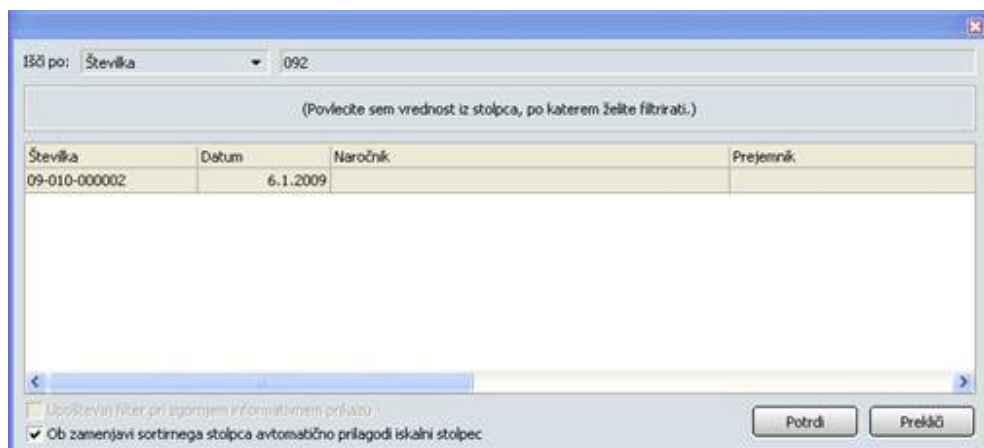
Išči po: Številka 092

(Povlecite sem vrednost iz stolpca, po katerem želite filtrirati.)

| Številka | Datum | Naročnik | Prejemnik |
|---|---|---|---|
| 09-010-000002 | 6.1.2009 | | |

Upoštevaj filter pri zgornjem informativnem prikazu

Ob zamenjavi sortirnega stolpca avtomatično prilagodi iskalni stolpec

Potrdi

Prekliči